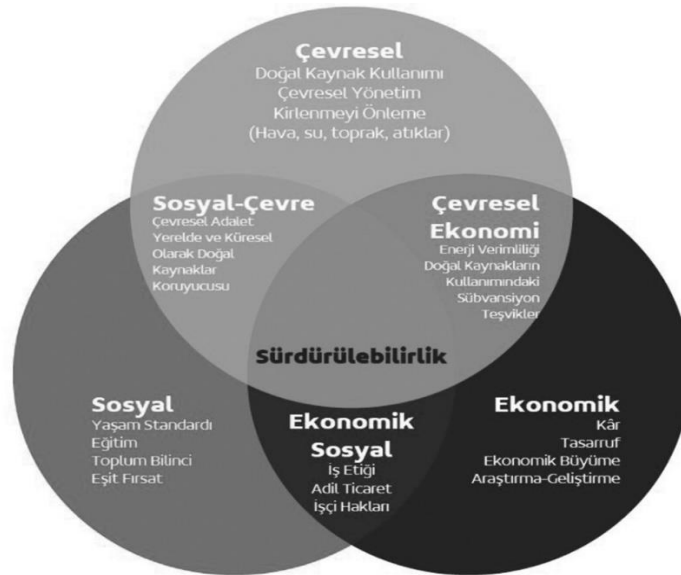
Çevresel
Doğal Kaynak Kullanımı
Çevresel Yönetim
Kirlenmeyi Önleme
(Hava, su, toprak, atıklar)

Sosyal-Çevre
Çevresel Adalet
Yerelde ve Küresel
Olarak Doğal
Kaynaklar
Koruyucusu

Çevresel
Ekonomi
Enerji Verimliliği
Doğal Kaynakların
Kullanımındaki
Sübvansiyon
Teşvikler

Sürdürülebilirlik

Sosyal
Yaşam Standardı
Eğitim
Toplum Bilinci
Eşit Fırsat

Ekonomik
Sosyal
İş Etiği
Adil Ticaret
İşçi Hakları

Ekonomik
Kâr
Tasarruf
Ekonomik Büyüme
Araştırma-Geliştirme